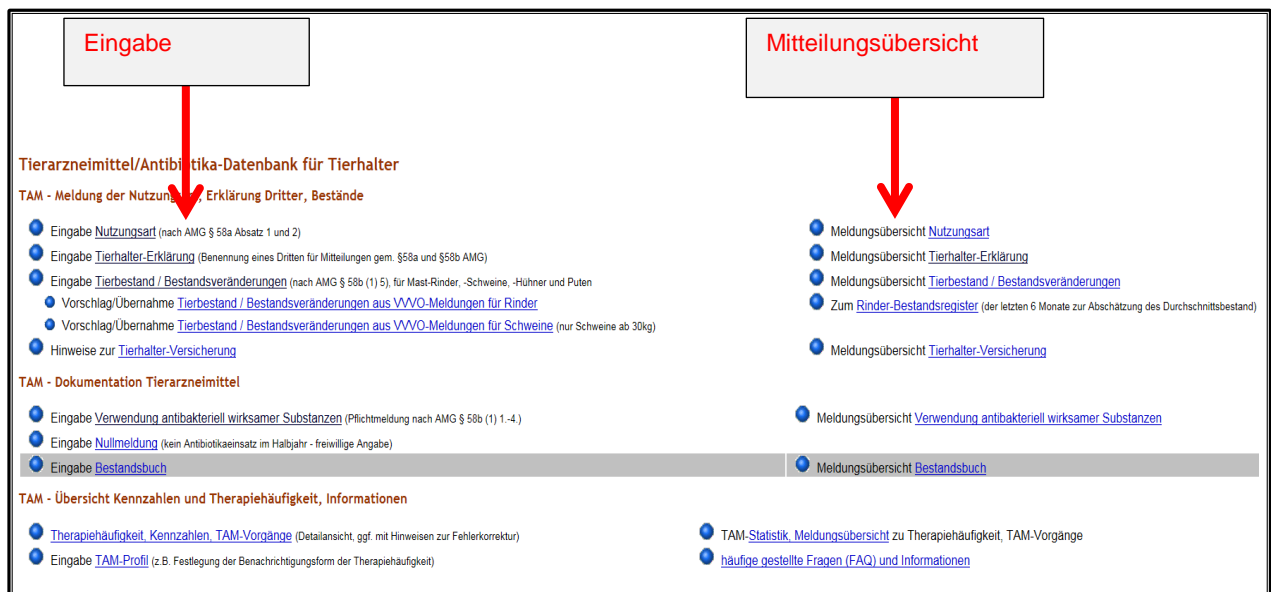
Eingabe

Mitteilungsübersicht

Tierarzneimittel/Antibi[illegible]ka-Datenbank für Tierhalter

TAM - Meldung der Nutzungs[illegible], Erklärung Dritter, Bestände

Eingabe Nutzungsart (nach AMG § 58a Absatz 1 und 2)

Eingabe Tierhalter-Erklärung (Benennung eines Dritten für Mitteilungen gem. §58a und §58b AMG)

Eingabe Tierbestand / Bestandsveränderungen (nach AMG § 58b (1) 5), für Mast-Rinder, -Schweine, -Hühner und Puten

Vorschlag/Übernahme Tierbestand / Bestandsveränderungen aus VVVO-Meldungen für Rinder

Vorschlag/Übernahme Tierbestand / Bestandsveränderungen aus VVVO-Meldungen für Schweine (nur Schweine ab 30kg)

Hinweise zur Tierhalter-Versicherung

Meldungsübersicht Nutzungsart

Meldungsübersicht Tierhalter-Erklärung

Meldungsübersicht Tierbestand / Bestandsveränderungen

Zum Rinder-Bestandsregister (der letzten 6 Monate zur Abschätzung des Durchschnittsbestand)

Meldungsübersicht Tierhalter-Versicherung

TAM - Dokumentation Tierarzneimittel

Eingabe Verwendung antibakteriell wirksamer Substanzen (Pflichtmeldung nach AMG § 58b (1) 1.-4.)

Eingabe Nullmeldung (kein Antibiotikaeinsatz im Halbjahr - freiwillige Angabe)

Eingabe Bestandsbuch

Meldungsübersicht Verwendung antibakteriell wirksamer Substanzen

Meldungsübersicht Bestandsbuch

TAM - Übersicht Kennzahlen und Therapiehäufigkeit, Informationen

Therapiehäufigkeit, Kennzahlen, TAM-Vorgänge (Detailansicht, ggf. mit Hinweisen zur Fehlerkorrektur)

Eingabe TAM-Profil (z.B. Festlegung der Benachrichtigungsform der Therapiehäufigkeit)

TAM-Statistik, Meldungsübersicht zu Therapiehäufigkeit, TAM-Vorgänge

häufige gestellte Fragen (FAQ) und Informationen